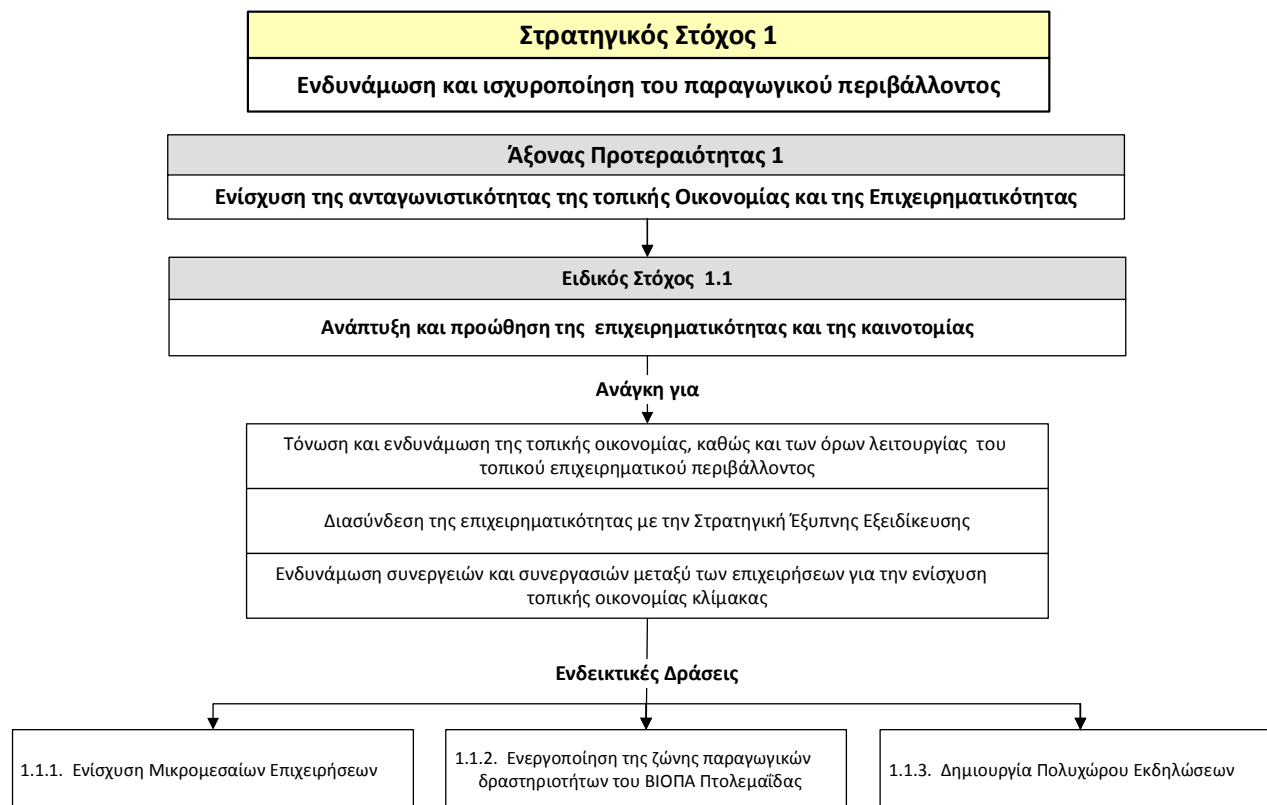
Στρατηγικός Στόχος 1

Ενδυνάμωση και ισχυροποίηση του παραγωγικού περιβάλλοντος

Άξονας Προτεραιότητας 1

Ενίσχυση της ανταγωνιστικότητας της τοπικής Οικονομίας και της Επιχειρηματικότητας

Ειδικός Στόχος 1.1

Ανάπτυξη και προώθηση της επιχειρηματικότητας και της καινοτομίας

Ανάγκη για

Τόνωση και ενδυνάμωση της τοπικής οικονομίας, καθώς και των όρων λειτουργίας του τοπικού επιχειρηματικού περιβάλλοντος

Διασύνδεση της επιχειρηματικότητας με την Στρατηγική Έξυπνης Εξειδίκευσης

Ενδυνάμωση συνεργειών και συνεργασιών μεταξύ των επιχειρήσεων για την ενίσχυση τοπικής οικονομίας κλίμακας

Ενδεικτικές Δράσεις

1.1.1. Ενίσχυση Μικρομεσαίων Επιχειρήσεων

1.1.2. Ενεργοποίηση της ζώνης παραγωγικών δραστηριοτήτων του ΒΙΟΠΑ Πτολεμαΐδας

1.1.3. Δημιουργία Πολυχώρου Εκδηλώσεων